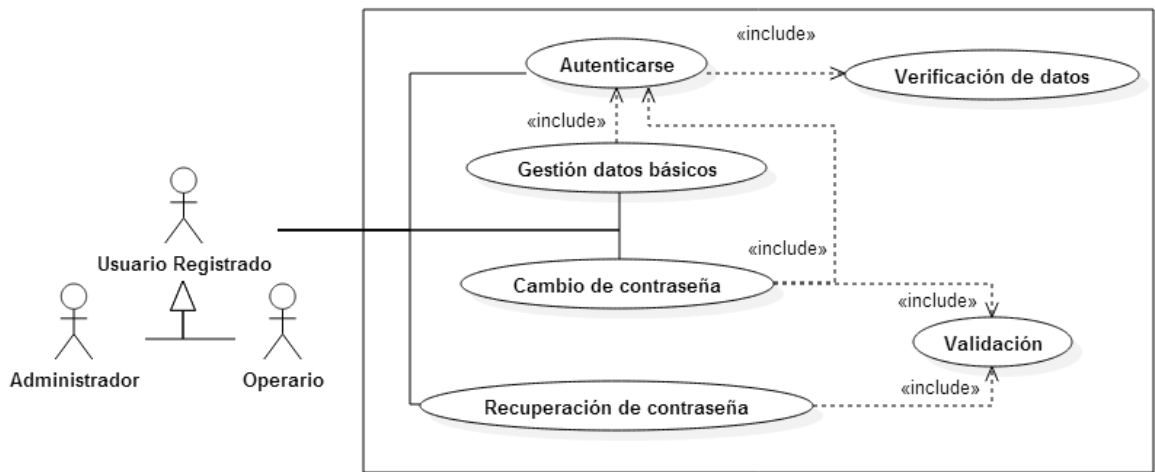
«include»

Autenticarse

Verificación de datos

«include»

Gestión datos básicos

Usuario Registrado

«include»

Cambio de contraseña

«include»

Validación

Administrador

Operario

«include»

Recuperación de contraseña